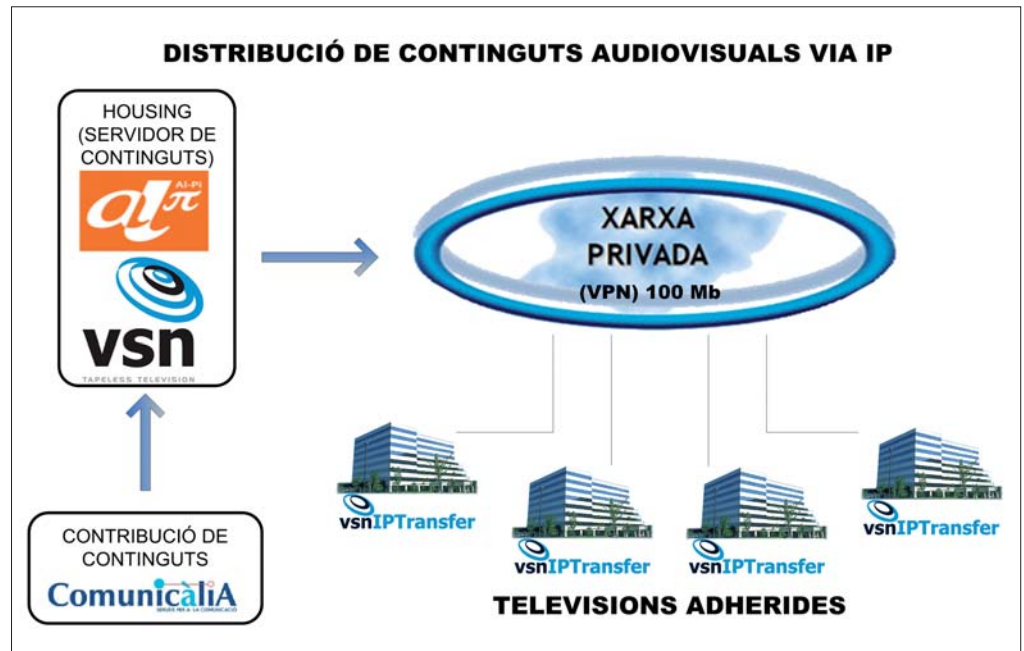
DISTRIBUCIÓ DE CONTINGUTS AUDIOVISUALS VIA IP

HOUSING (SERVIDOR DE CONTINGUTS)

Al-Pi

al$^{\pi}$

vsn

TAPELESS TELEVISION

XARXA PRIVADA (VPN) 100 Mb

vsnIPTransfer

vsnIPTransfer

vsnIPTransfer

vsnIPTransfer

CONTRIBUCIÓ DE CONTINGUTS

ComunicaliA

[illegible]

TELEVISIONS ADHERIDES